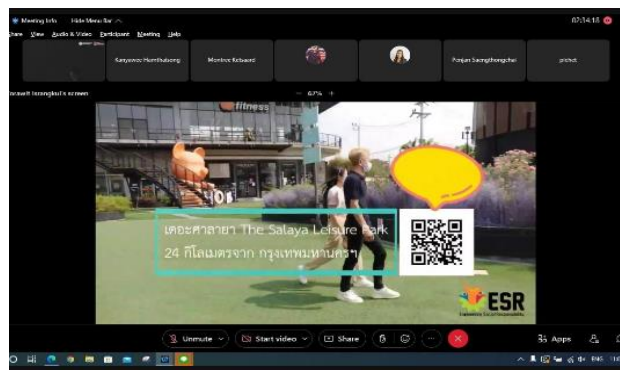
Meeting Info Hide Menu Bar
Share View Audio & Video Participant Meeting Help
07:14:18

Kanyawee Humthulsong
Montree Kebaord
Ponjan Saengthongchai
pichet

Itsarawit Israngkul's screen
67%

fitness

เดอะศาลายา The Salaya Leisure Park
24 กิโลเมตรจาก กรุงเทพมหานคร

ESR

Unmute
Start video
Share
Apps